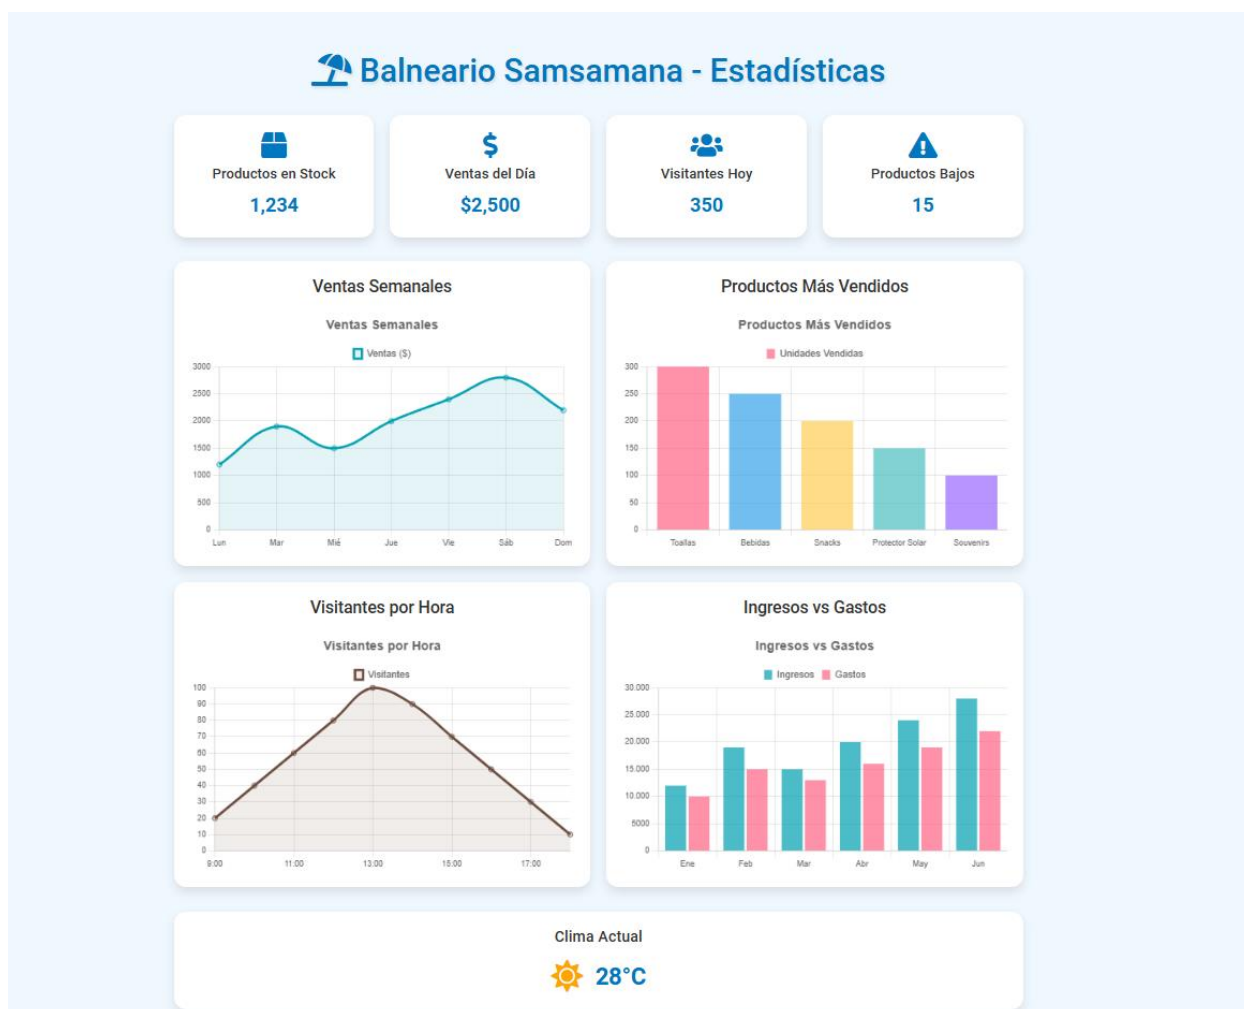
Balneario Samsamana - Estadísticas

Productos en Stock
1,234

Ventas del Día
$2,500

Visitantes Hoy
350

Productos Bajos
15

Ventas Semanales

Ventas Semanales

Ventas ($)

3000
2500
2000
1500
1000
500
0

Lun Mar Mié Jue Vie Sáb Dom

Productos Más Vendidos

Productos Más Vendidos

Unidades Vendidas

300
250
200
150
100
50
0

Toallas Bebidas Snacks Protector Solar Souvenirs

Visitantes por Hora

Visitantes por Hora

Visitantes

100
90
80
70
60
50
40
30
20
10
0

9:00 11:00 13:00 15:00 17:00

Ingresos vs Gastos

Ingresos vs Gastos

Ingresos Gastos

30.000
25.000
20.000
15.000
10.000
5000
0

Ene Feb Mar Abr May Jun

Clima Actual
28°C